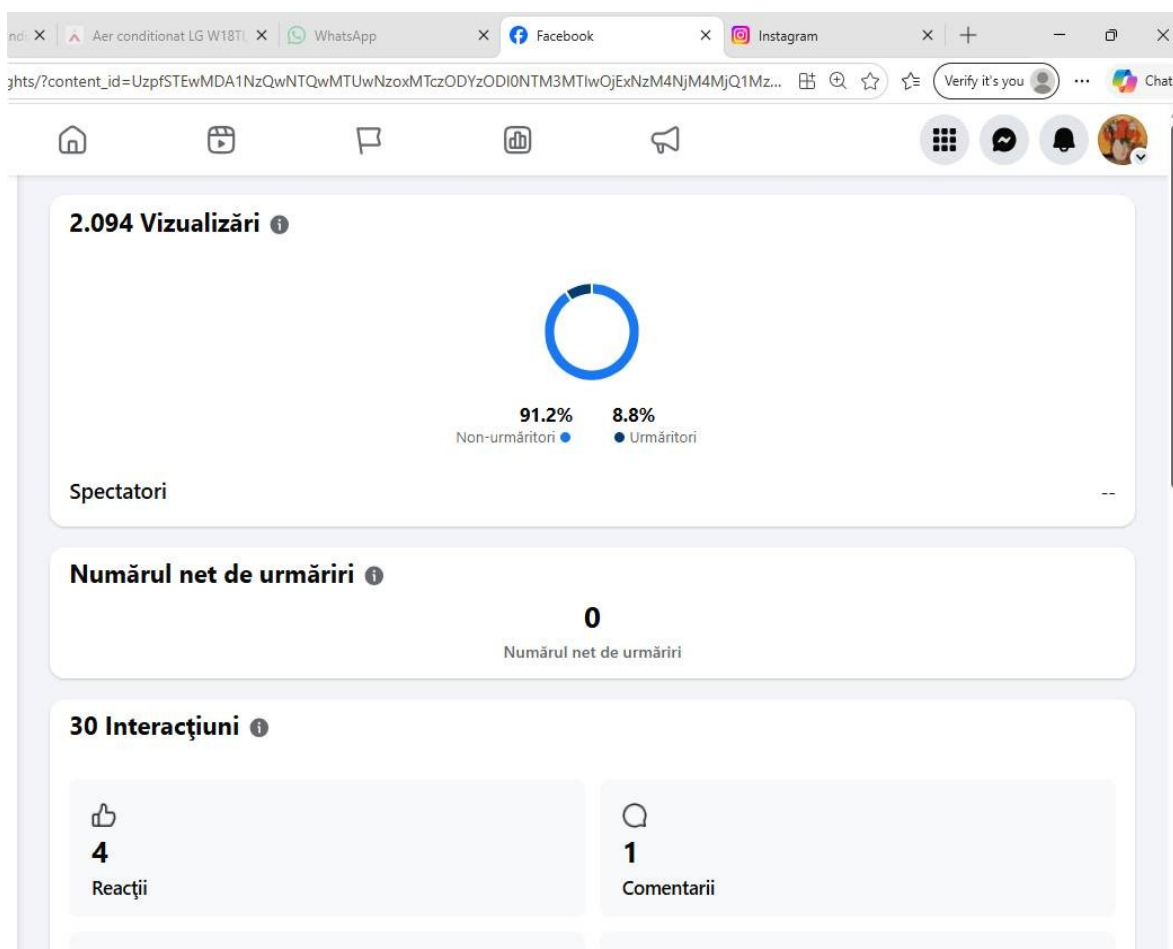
nd ✕ Aer conditionat LG W18T ✕ WhatsApp ✕ Facebook ✕ Instagram ✕ +

ghts/?content_id=UzpfSTEwMDA1NzQwNTQwMTUwNzoxMTczODYzODI0NTM3MTIwOjExNzM4NjM4MjQ1Mz... Verify it's you ... Chat

2.094 Vizualizări

91.2%
Non-urmăritori

8.8%
Urmăritori

Spectatori --

Numărul net de urmăriri

0
Numărul net de urmăriri

30 Interacţiuni

4
Reacţii

1
Comentarii